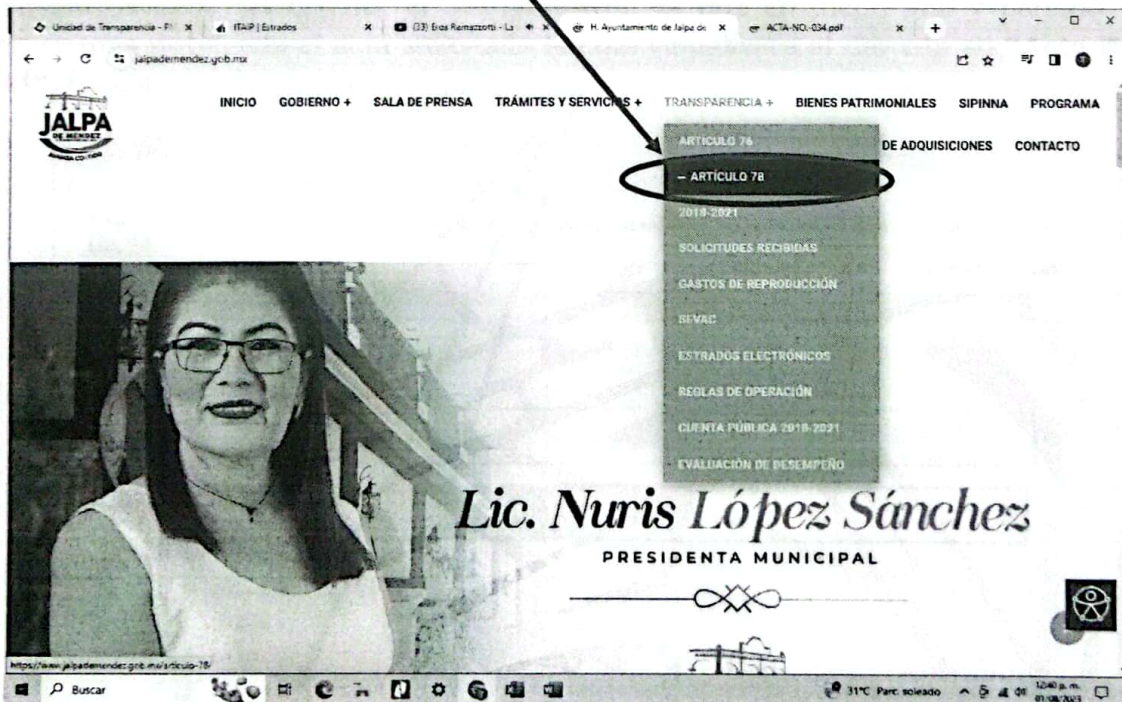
Unidad de Transparencia - P ×
ITAIP | Estrados ×
(33) Eros Ramazzotti - La ×
H. Ayuntamiento de Jalpa de ×
ACTA-NO.-034.pdf ×
+

jalpademendez.gob.mx

JALPA DE MENDEZ

INICIO GOBIERNO + SALA DE PRENSA TRÁMITES Y SERVICIOS + TRANSPARENCIA + BIENES PATRIMONIALES SIPINNA PROGRAMA DE ADQUISICIONES CONTACTO

ARTÍCULO 76
– ARTÍCULO 78
2018-2021
SOLICITUDES RECIBIDAS
GASTOS DE REPRODUCCIÓN
SEVAC
ESTRADOS ELECTRÓNICOS
REGLAS DE OPERACIÓN
CUENTA PÚBLICA 2018-2021
EVALUACIÓN DE DESEMPEÑO

Lic. Nuris López Sánchez
PRESIDENTA MUNICIPAL

https://www.jalpademendez.gob.mx/articulo-78/

Buscar

31°C Parc. soleado 12:40 p.m. 01/08/2023